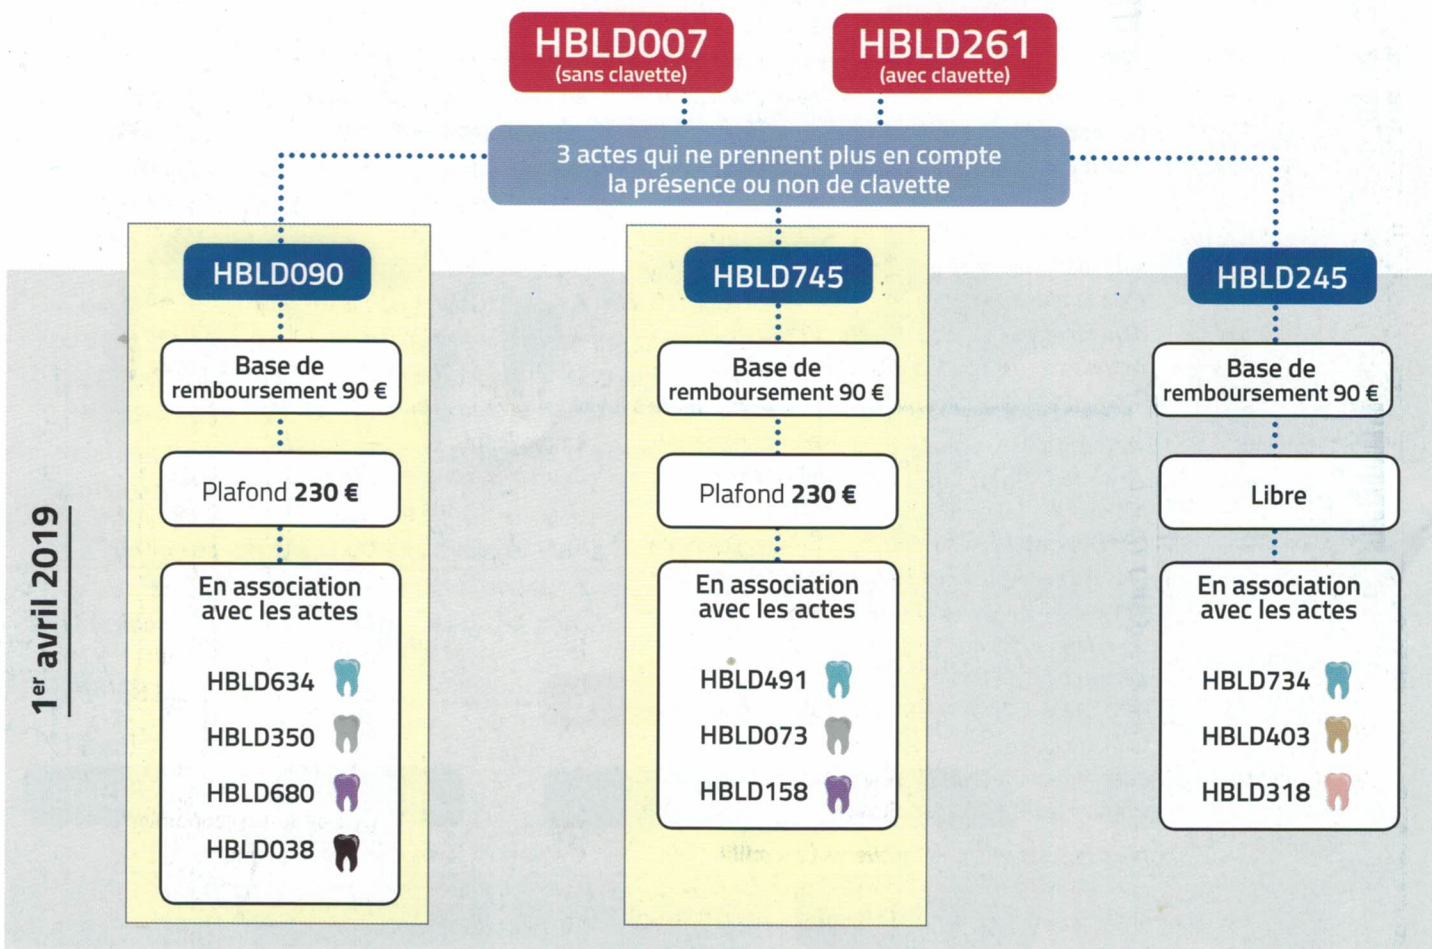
HBLD007
(sans clavette)

HBLD261
(avec clavette)

3 actes qui ne prennent plus en compte la présence ou non de clavette

1$^{er}$ avril 2019

HBLD090

Base de remboursement 90 €

Plafond **230 €**

En association avec les actes

HBLD634
HBLD350
HBLD680
HBLD038

HBLD745

Base de remboursement 90 €

Plafond **230 €**

En association avec les actes

HBLD491
HBLD073
HBLD158

HBLD245

Base de remboursement 90 €

Libre

En association avec les actes

HBLD734
HBLD403
HBLD318